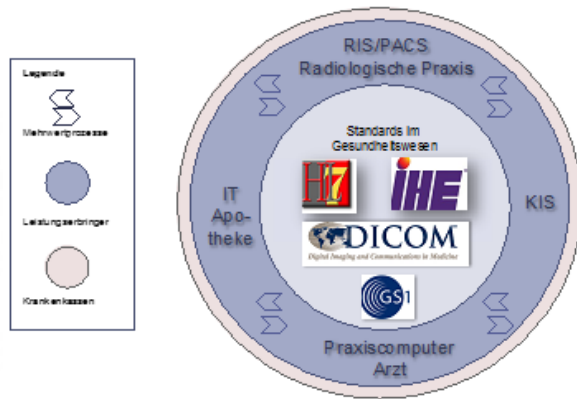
Legende

Mehrwertprozesse

Leistungserbringer

Krankenkassen

RIS/PACS
Radiologische Praxis

Standards im Gesundheitswesen

HL7

IHE

DICOM
Digital Imaging and Communications in Medicine

GS1

IT Apotheke

KIS

Praxiscomputer
Arzt